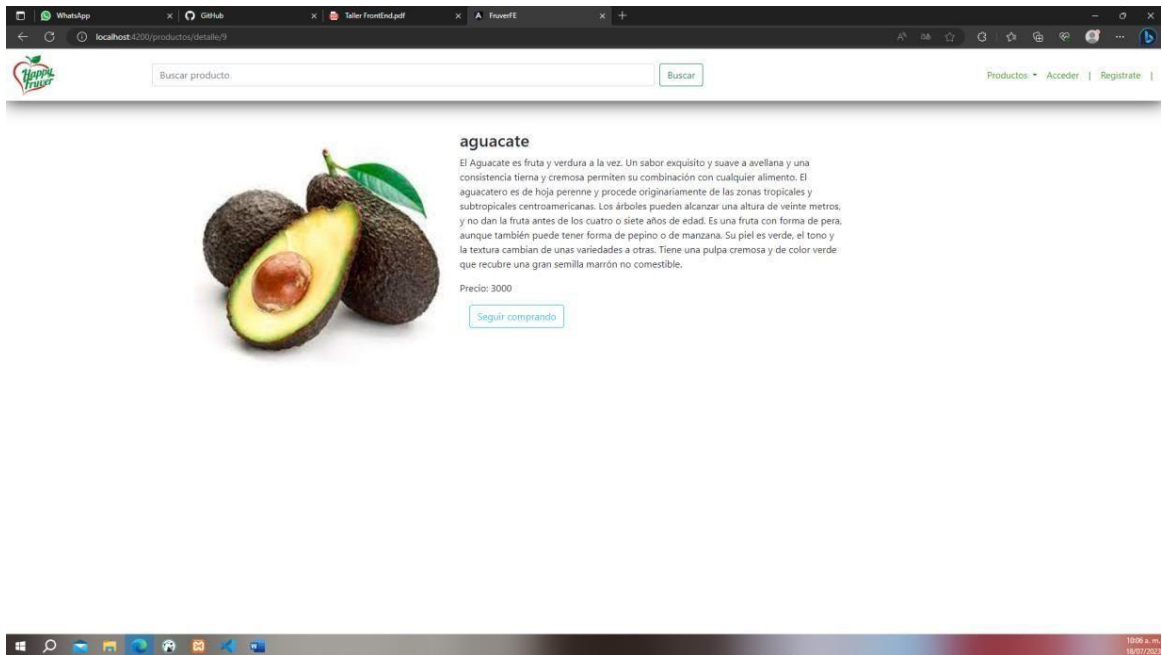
WhatsApp × GitHub × Taller FrontEnd.pdf × FruverFE × +

localhost:4200/productos/detalle/9

Happy Fruver

Buscar producto

Buscar

Productos Acceder | Registrate |

aguacate

El Aguacate es fruta y verdura a la vez. Un sabor exquisito y suave a avellana y una consistencia tierna y cremosa permiten su combinación con cualquier alimento. El aguacatero es de hoja perenne y procede originariamente de las zonas tropicales y subtropicales centroamericanas. Los árboles pueden alcanzar una altura de veinte metros, y no dan la fruta antes de los cuatro o siete años de edad. Es una fruta con forma de pera, aunque también puede tener forma de pepino o de manzana. Su piel es verde, el tono y la textura cambian de unas variedades a otras. Tiene una pulpa cremosa y de color verde que recubre una gran semilla marrón no comestible.

Precio: 3000

Seguir comprando

10:06 a. m.
18/07/2023